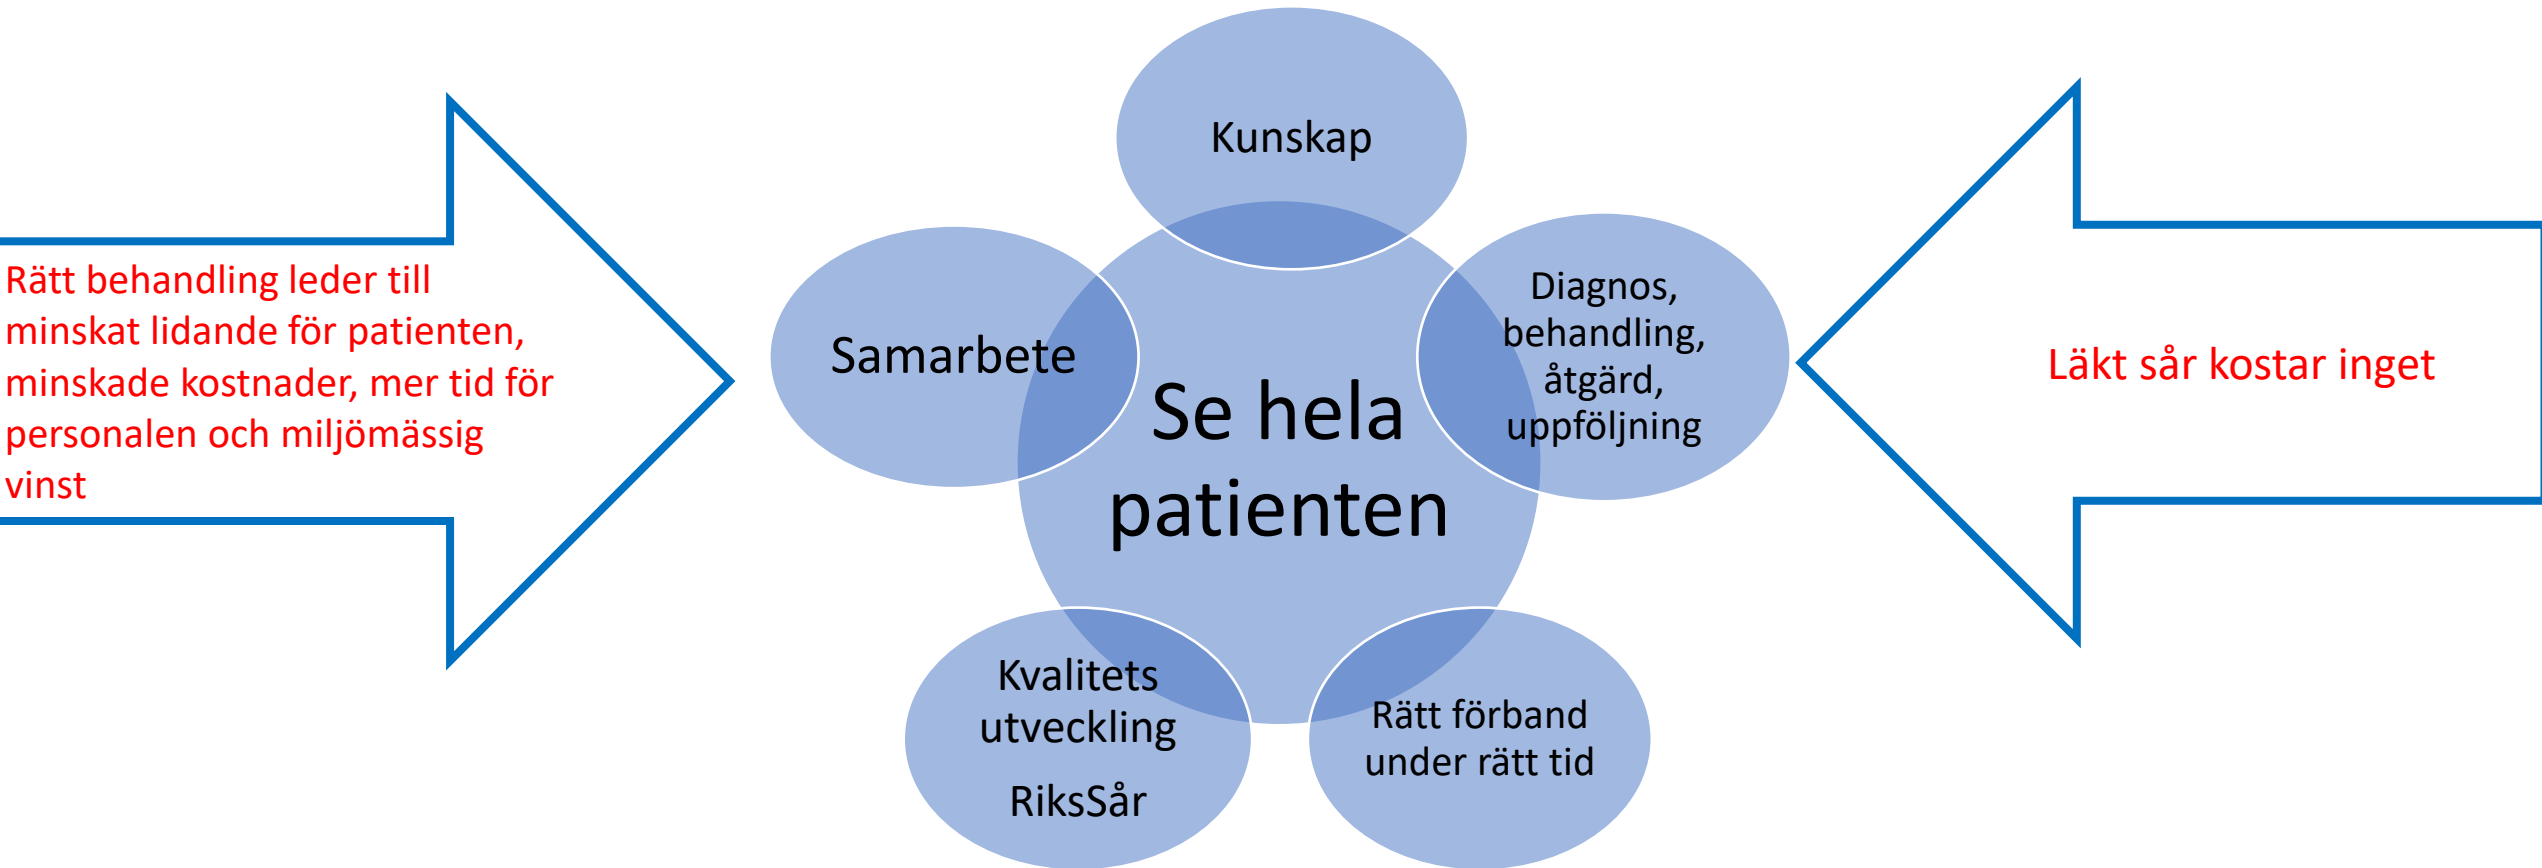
Rätt behandling leder till minskat lidande för patienten, minskade kostnader, mer tid för personalen och miljömässig vinst

Kunskap

Samarbete

Se hela patienten

Diagnos, behandling, åtgärd, uppföljning

Kvalitets utveckling

RiksSår

Rätt förband under rätt tid

Läkt sår kostar inget